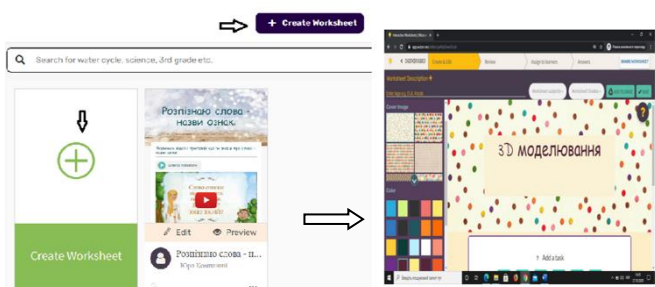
+ Create Worksheet

Search for water cycle, science, 3rd grade etc.

Create Worksheet

Розпізнаю слова - назви ознак

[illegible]

Edit

Preview

Розпізнаю слова - п...

Юрі Компанієт

Worksheet Description

Cover Image

Color

3D моделювання

Add a task

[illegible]